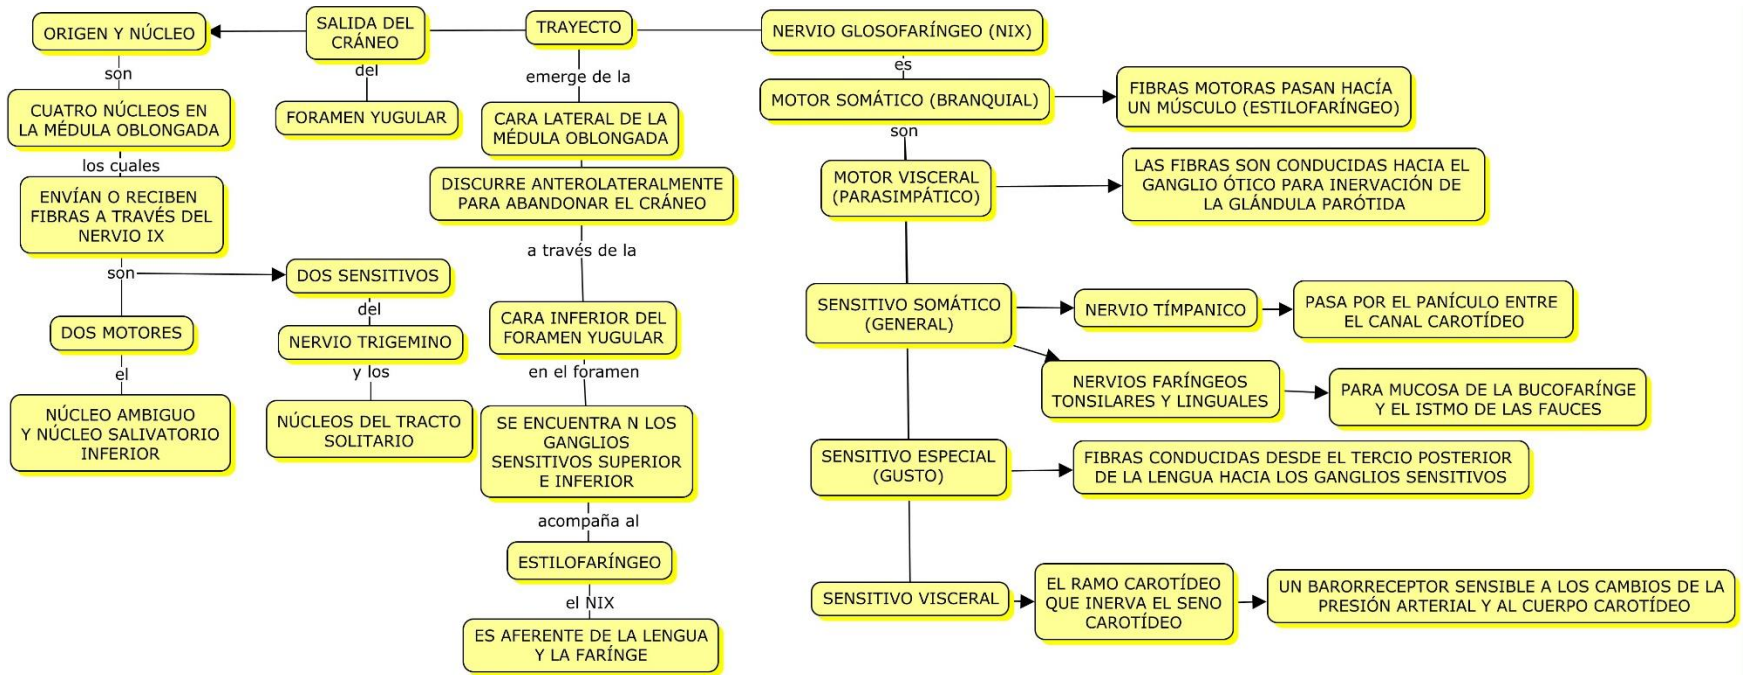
ORIGEN Y NÚCLEO

SALIDA DEL CRÁNEO

TRAYECTO

NERVIO GLOSOFARÍNGEO (NIX)

son

CUATRO NÚCLEOS EN LA MÉDULA OBLONGADA

los cuales

ENVÍAN O RECIBEN FIBRAS A TRAVÉS DEL NERVIO IX

son

DOS SENSITIVOS

del

NERVIO TRIGEMINO

y los

NÚCLEOS DEL TRACTO SOLITARIO

DOS MOTORES

el

NÚCLEO AMBIGUO Y NÚCLEO SALIVATORIO INFERIOR

del

FORAMEN YUGULAR

emerge de la

CARA LATERAL DE LA MÉDULA OBLONGADA

DISCURRE ANTEROLATERALMENTE PARA ABANDONAR EL CRÁNEO

a través de la

CARA INFERIOR DEL FORAMEN YUGULAR

en el foramen

SE ENCUENTRA N LOS GANGLIOS SENSITIVOS SUPERIOR E INFERIOR

acompaña al

ESTILOFARÍNGEO

el NIX

ES AFERENTE DE LA LENGUA Y LA FARÍNGE

es

MOTOR SOMÁTICO (BRANQUIAL)

FIBRAS MOTORAS PASAN HACÍA UN MÚSCULO (ESTILOFARÍNGEO)

son

MOTOR VISCERAL (PARASIMPÁTICO)

LAS FIBRAS SON CONDUCIDAS HACIA EL GANGLIO ÓTICO PARA INERVACIÓN DE LA GLÁNDULA PARÓTIDA

SENSITIVO SOMÁTICO (GENERAL)

NERVIO TÍMPANICO

PASA POR EL PANÍCULO ENTRE EL CANAL CAROTÍDEO

NERVIOS FARÍNGEOS TONSILARES Y LINGUALES

PARA MUCOSA DE LA BUCOFARÍNGE Y EL ISTMO DE LAS FAUCES

SENSITIVO ESPECIAL (GUSTO)

FIBRAS CONDUCIDAS DESDE EL TERCIO POSTERIOR DE LA LENGUA HACIA LOS GANGLIOS SENSITIVOS

SENSITIVO VISCERAL

EL RAMO CAROTÍDEO QUE INERVA EL SENO CAROTÍDEO

UN BARORRECEPTOR SENSIBLE A LOS CAMBIOS DE LA PRESIÓN ARTERIAL Y AL CUERPO CAROTÍDEO